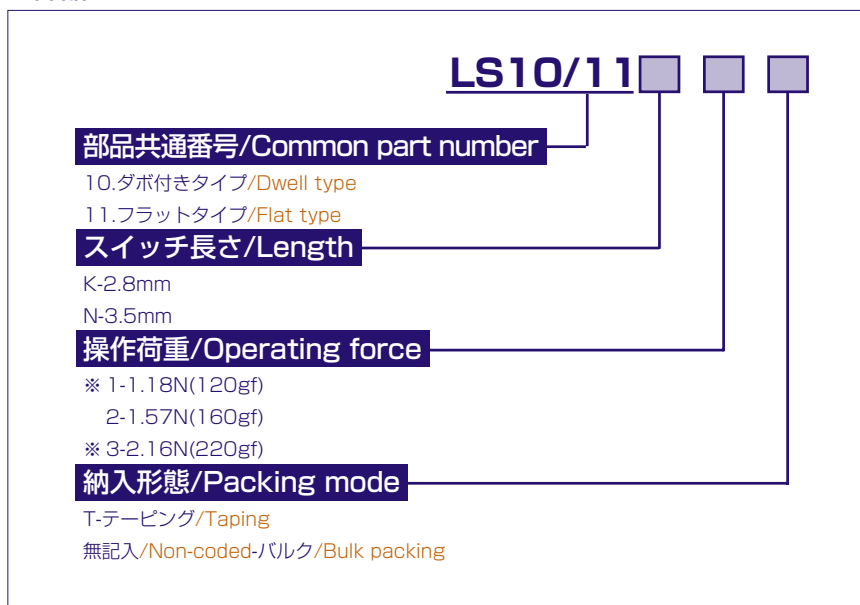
LS10/11

部品共通番号/Common part number

10.ダボ付きタイプ/Dwell type

11.フラットタイプ/Flat type

スイッチ長さ/Length

K-2.8mm

N-3.5mm

操作荷重/Operating force

※ 1-1.18N(120gf)

2-1.57N(160gf)

※ 3-2.16N(220gf)

納入形態/Packing mode

T-テーピング/Taping

無記入/Non-coded-バルク/Bulk packing